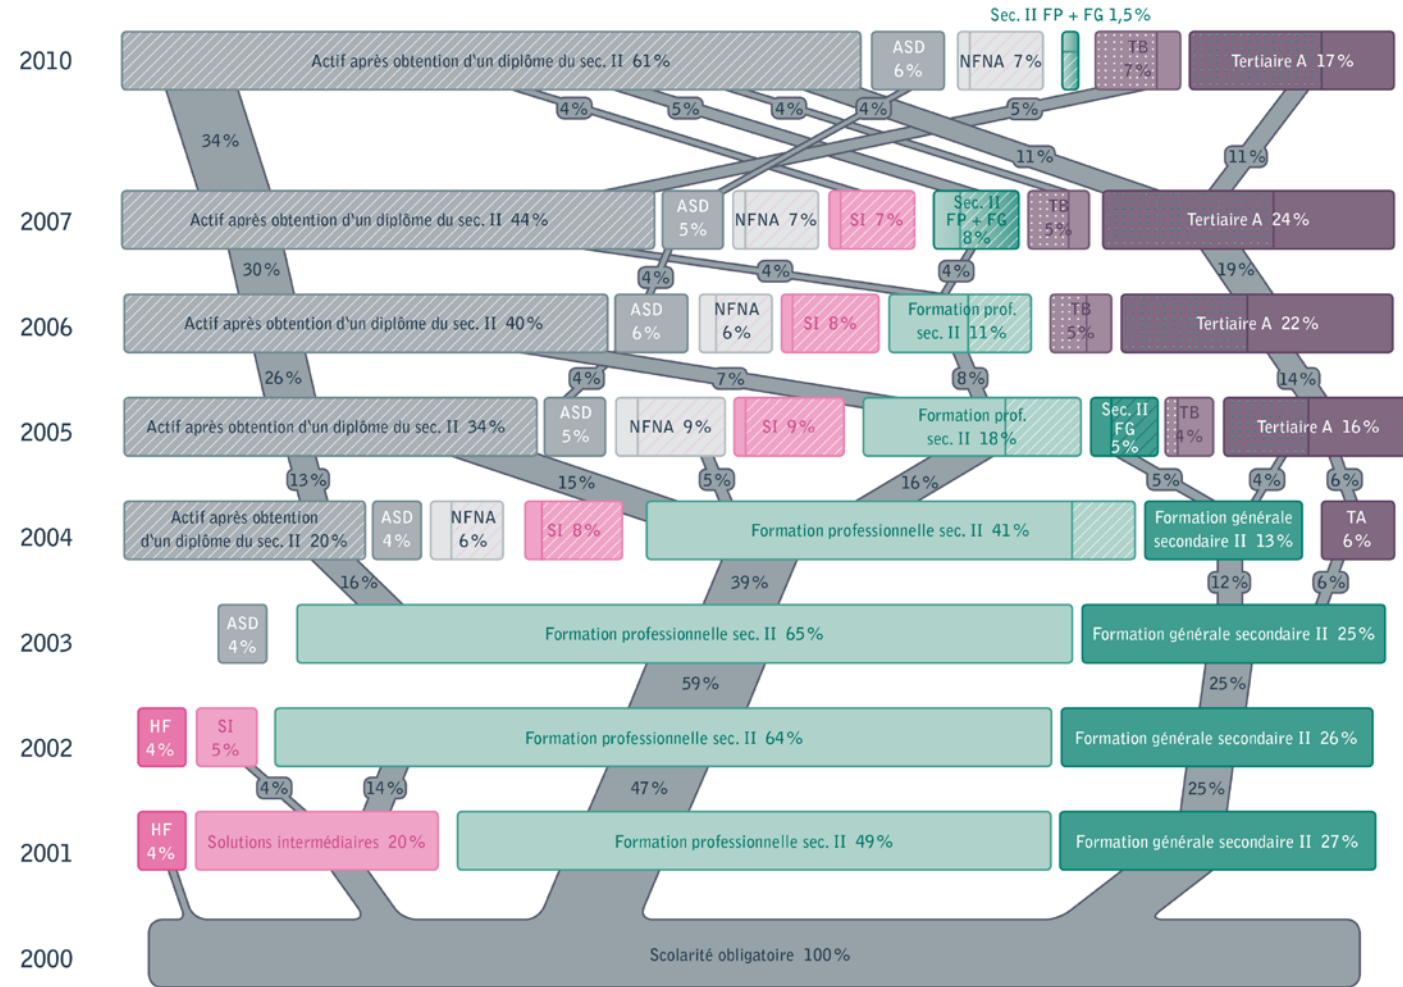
Sec. II FP + FG 1,5%

2010
Actif après obtention d'un diplôme du sec. II 61%
ASD 6%
NFNA 7%
TB 7%
Tertiaire A 17%

4% 5% 4% 4% 5%
34%
11% 11%

2007
Actif après obtention d'un diplôme du sec. II 44%
ASD 5%
NFNA 7%
SI 7%
Sec. II FP + FG 8%
TB 5%
Tertiaire A 24%

30% 4% 4% 4% 19%

2006
Actif après obtention d'un diplôme du sec. II 40%
ASD 6%
NFNA 6%
SI 8%
Formation prof. sec. II 11%
TB 5%
Tertiaire A 22%

26% 4% 7% 8% 14%

2005
Actif après obtention d'un diplôme du sec. II 34%
ASD 5%
NFNA 9%
SI 9%
Formation prof. sec. II 18%
Sec. II FG 5%
TB 4%
Tertiaire A 16%

13% 15% 5% 16% 5% 4% 6%

2004
Actif après obtention d'un diplôme du sec. II 20%
ASD 4%
NFNA 6%
SI 8%
Formation professionnelle sec. II 41%
Formation générale secondaire II 13%
TA 6%

16% 39% 12% 6%

2003
ASD 4%
Formation professionnelle sec. II 65%
Formation générale secondaire II 25%

59% 25%

2002
HF 4%
SI 5%
Formation professionnelle sec. II 64%
Formation générale secondaire II 26%

4% 14% 47% 25%

2001
HF 4%
Solutions intermédiaires 20%
Formation professionnelle sec. II 49%
Formation générale secondaire II 27%

2000
Scolarité obligatoire 100%